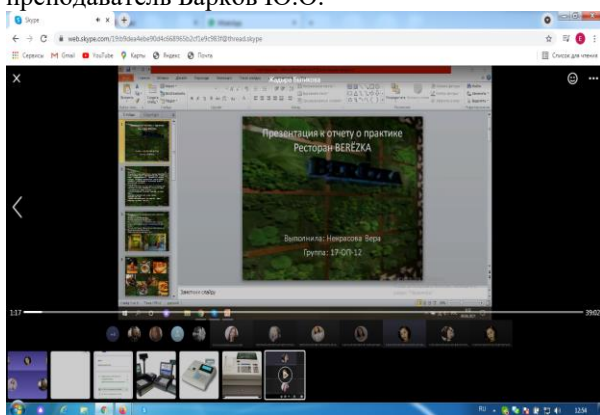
преподаватель Барков Ю.О.

Skype

web.skype.com/19:b9dea4eba90d4c66f965b2cf1e9c983f@thread.skype

Сервисы Gmail YouTube Карты Яндекс Почта

Список для чтения

Презентация к отчету о практике
Ресторан BERÉZKA

Выполнила: Некрасова Вера
Группа: 17-ОП-12

Заметки к слайду

1:17

39:02

RU

12:54